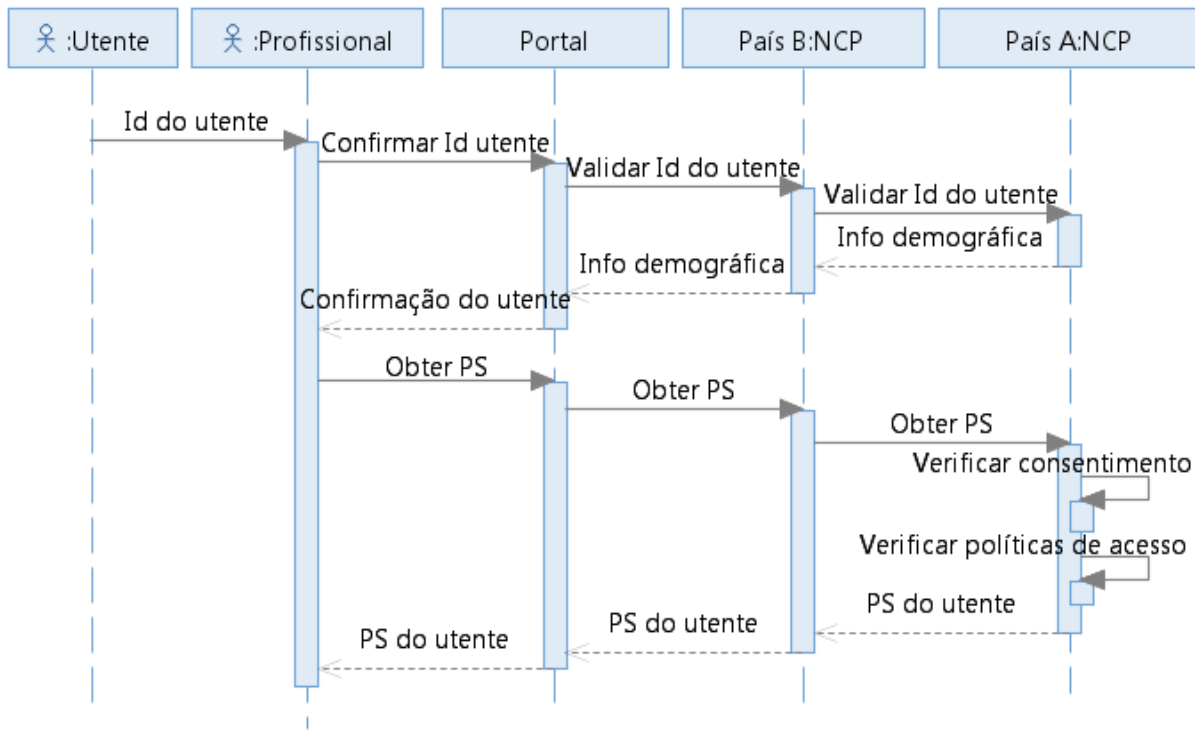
:Utente
:Profissional
Portal
País B:NCP
País A:NCP

Id do utente
Confirmar Id utente
Validar Id do utente
Validar Id do utente
Info demográfica
Info demográfica
Confirmação do utente

Obter PS
Obter PS
Obter PS
Verificar consentimento
Verificar políticas de acesso
PS do utente
PS do utente
PS do utente